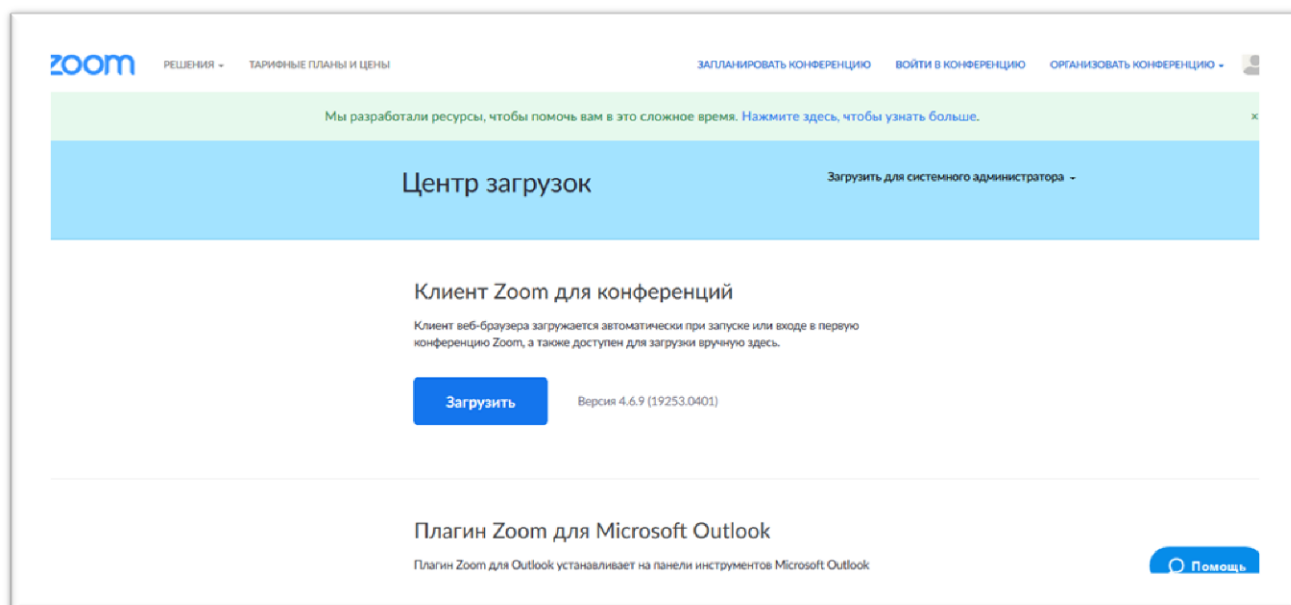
zoom РЕШЕНИЯ ▾ ТАРИФНЫЕ ПЛАНЫ И ЦЕНЫ ЗАПЛАНИРОВАТЬ КОНФЕРЕНЦИЮ ВОЙТИ В КОНФЕРЕНЦИЮ ОРГАНИЗОВАТЬ КОНФЕРЕНЦИЮ ▾

Мы разработали ресурсы, чтобы помочь вам в это сложное время. Нажмите здесь, чтобы узнать больше. ×

Центр загрузок

Загрузить для системного администратора ▾

Клиент Zoom для конференций

Клиент веб-браузера загружается автоматически при запуске или входе в первую конференцию Zoom, а также доступен для загрузки вручную здесь.

Загрузить

Версия 4.6.9 (19253.0401)

Плагин Zoom для Microsoft Outlook

Плагин Zoom для Outlook устанавливает на панели инструментов Microsoft Outlook

Помощь